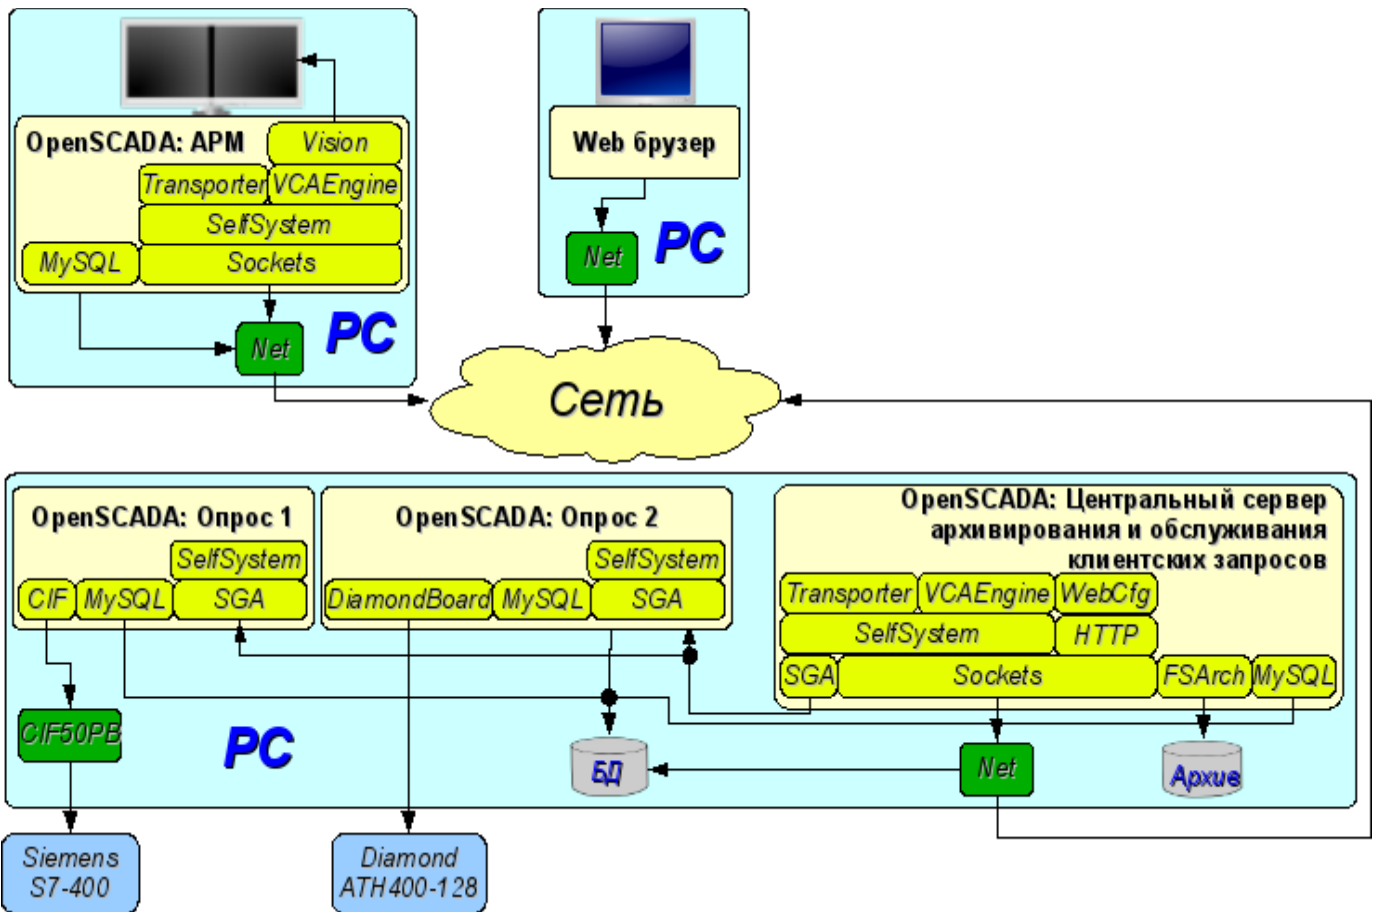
OpenSCADA: АРМ
Vision
Transporter
VCAEngine
SelfSystem
MySQL
Sockets
Net
PC

Web брузер
Net
PC

Сеть

OpenSCADA: Опрос 1
SelfSystem
CIF
MySQL
SGA

OpenSCADA: Опрос 2
SelfSystem
DiamondBoard
MySQL
SGA

OpenSCADA: Центральный сервер архивирования и обслуживания клиентских запросов
Transporter
VCAEngine
WebCfg
SelfSystem
HTTP
SGA
Sockets
FSArch
MySQL

CIF50PB
PC
БД
Net
Архив

Siemens S7-400
Diamond ATH400-128